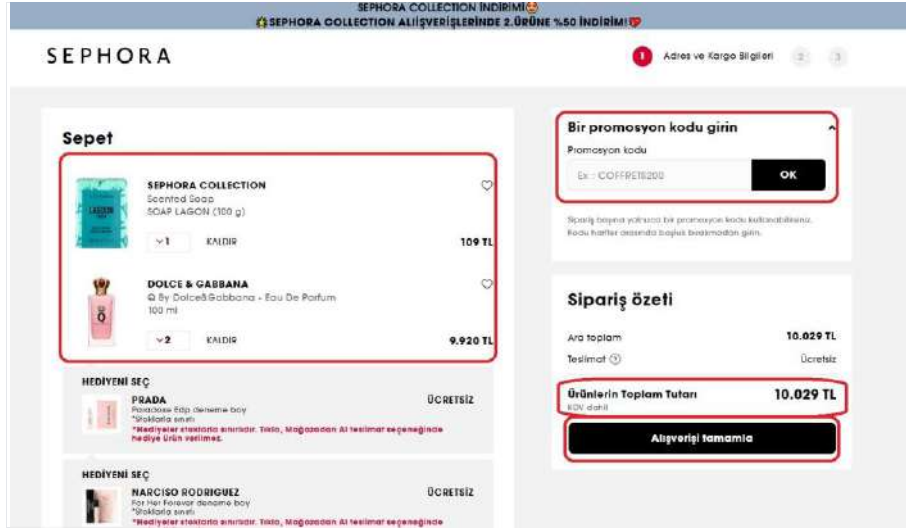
SEPHORA COLLECTION İNDİRİMİ
SEPHORA COLLECTION ALIŞVERİŞLERİNDE 2.ÜRÜNE %50 İNDİRİM!

SEPHORA

1 Adres ve Kargo Bilgileri 2 3

Sepet

SEPHORA COLLECTION
Scented Soap
SOAP LAGON (100 g)
1 KALDIR 109 TL

DOLCE & GABBANA
Q By Dolce&Gabbana - Eau De Parfum
100 ml
2 KALDIR 9.920 TL

HEDİYENİ SEÇ
PRADA
Paradoxe Edp deneme boy
*Stoklarla sınırlı
*Hediyeler stoklarla sınırlıdır. Tıkla, Mağazadan Al teslimat seçeneğinde hediye ürün verilmez.
ÜCRETSİZ

HEDİYENİ SEÇ
NARCISO RODRIGUEZ
For Her Forever deneme boy
*Stoklarla sınırlı
*Hediyeler stoklarla sınırlıdır. Tıkla, Mağazadan Al teslimat seçeneğinde
ÜCRETSİZ

Bir promosyon kodu girin
Promosyon kodu
Ex : COFFRET5200
OK
Sipariş başına yalnızca bir promosyon kodu kullanabilirsiniz. Kodu harfler arasında boşluk bırakmadan girin.

Sipariş özeti
Ara toplam 10.029 TL
Teslimat Ücretsiz
Ürünlerin Toplam Tutarı 10.029 TL
KDV dahil
Alışverişi tamamla